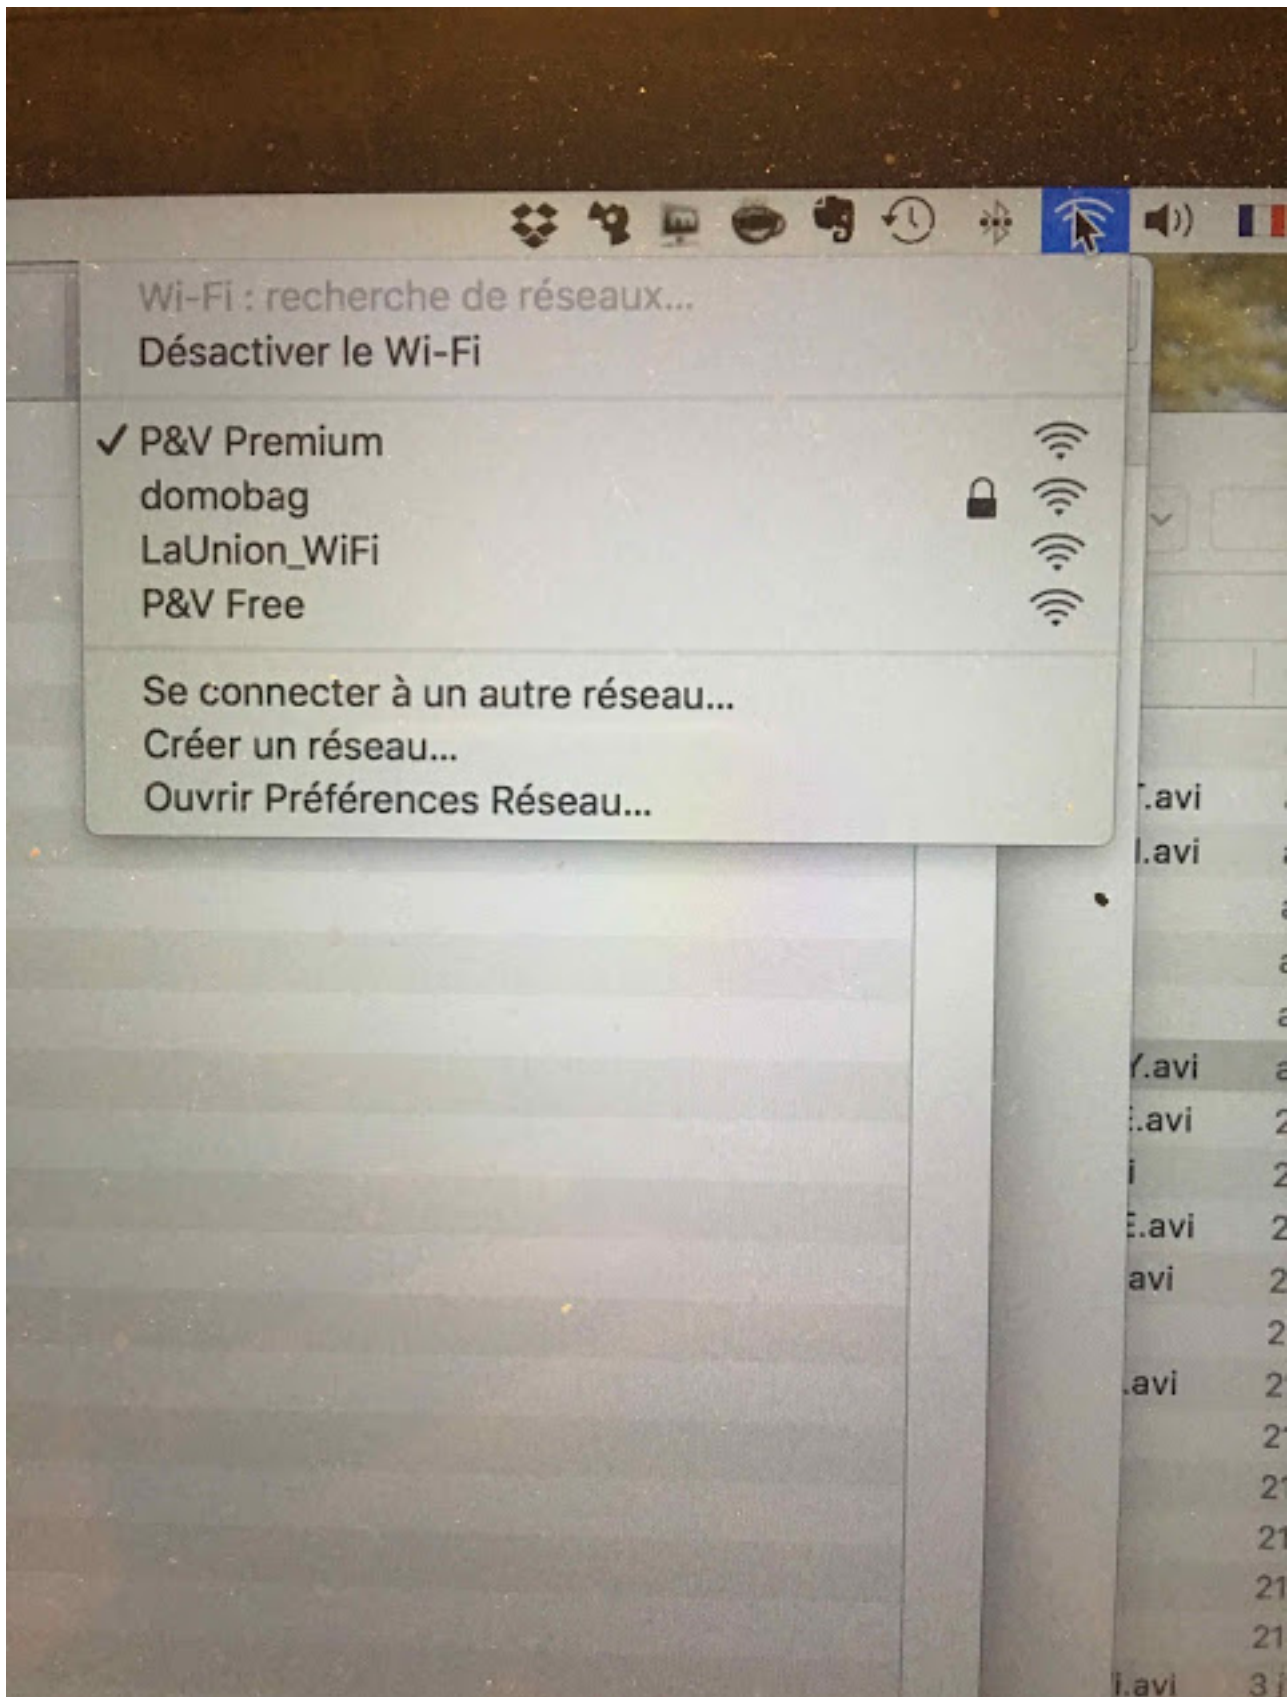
Wi-Fi : recherche de réseaux...
Désactiver le Wi-Fi

✓ P&V Premium
domobag
LaUnion_WiFi
P&V Free

Se connecter à un autre réseau...
Créer un réseau...
Ouvrir Préférences Réseau...

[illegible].avi
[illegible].avi
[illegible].avi
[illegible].avi
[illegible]
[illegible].avi
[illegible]avi
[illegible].avi
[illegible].avi